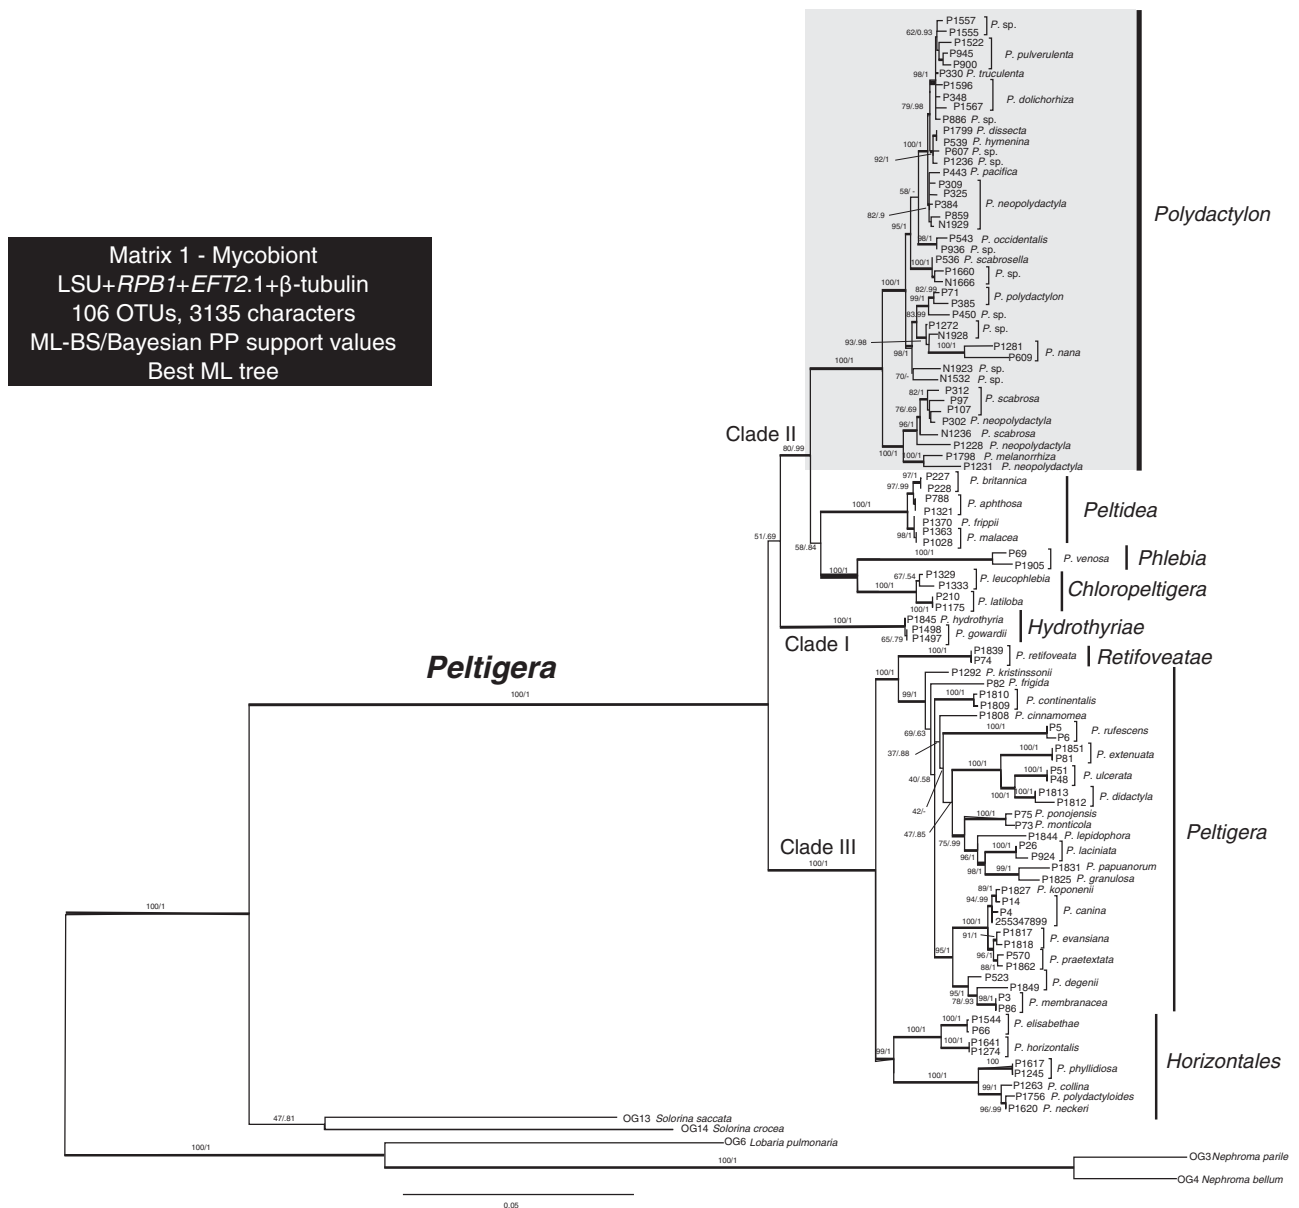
Matrix 1 - Mycobiont
LSU+RPB1+EFT2.1+β-tubulin
106 OTUs, 3135 characters
ML-BS/Bayesian PP support values
Best ML tree

P1557
P1555 P. sp.
62/0.93
P1522
P945 P. pulverulenta
P900
98/1 P330 P. truculenta
P1596
P348 P. dolichorhiza
79/.98 P1567
P886 P. sp.
P1799 P. dissecta
100/1 P539 P. hymenina
P607 P. sp.
92/1 P1236 P. sp.
P443 P. pacifica
58/-
P309
P325
P384 P. neopolydactyla
82/.9
P859
95/1 N1929
96/1 P543 P. occidentalis
P936 P. sp.
100/1 P536 P. scabrosella
P1660 P. sp.
N1666
100/1
82/.99 P71 P. polydactylon
99/1 P385
P450 P. sp.
83/.99
P1272 P. sp.
93/.98 N1928
100/1 P1281
98/1 P609 P. nana
100/1
N1923 P. sp.
70/- N1532 P. sp.
82/1 P312
P97 P. scabrosa
76/.69 P107
P302 P. neopolydactyla
96/1 N1236 P. scabrosa
P1228 P. neopolydactyla
100/1 P1798 P. melanorrhiza
100/1 P1231 P. neopolydactyla
Polydactylon
Clade II
80/.99
97/1 P227 P. britannica
97/.99 P228
P788 P. aphthosa
100/1 P1321
P1370 P. frippii
98/1 P1363 P. malacea
P1028
Peltidea
51/.69
58/.84
100/1
100/1 P69 P. venosa
P1905
Phlebia
67/.54 P1329 P. leucophlebia
100/1 P1333
P210 P. latiloba
100/1 P1175
Chloropeltigera
100/1 P1845 P. hydrothyria
P1498 P. gowardii
65/.79 P1497
Hydrothyriae
Clade I
Peltigera
100/1
P1839 P. retifoveata
100/1 P74
Retifoveatae
P1292 P. kristinssonii
99/1 P82 P. frigida
100/1 P1810 P. continentalis
P1809
69/.63 P1808 P. cinnamomea
100/1 P5 P. rufescens
P6
37/.88
100/1 P1851 P. extenuata
P81
40/.58 100/1
100/1 P51 P. ulcerata
P48
100/1 P1813 P. didactyla
P1812
42/-
100/1 P75 P. ponojensis
47/.85 P73 P. monticola
P1844 P. lepidophora
75/.99
100/1 P26 P. laciniata
96/1 P924
99/1 P1831 P. papuanorum
98/1 P1825 P. granulosa
Peltigera
Clade III
100/1
100/1
89/1 P1827 P. koponenii
94/.99 P14
P4 P. canina
100/1 255347899
91/1 P1817 P. evansiana
P1818
96/1 P570 P. praetextata
88/1 P1862
95/1
P523 P. degenii
95/1 P1849
78/.93 98/1 P3 P. membranacea
P86
100/1 P1544 P. elisabethae
100/1 P66
100/1 P1641 P. horizontalis
99/1 P1274
100 P1617 P. phyllidiosa
100/1 P1245
99/1 P1263 P. collina
P1756 P. polydactyloides
96/.99 P1620 P. neckeri
Horizontales
47/.81 OG13 Solorina saccata
OG14 Solorina crocea
100/1 OG6 Lobaria pulmonaria
100/1
OG3 Nephroma parile
OG4 Nephroma bellum
0.05